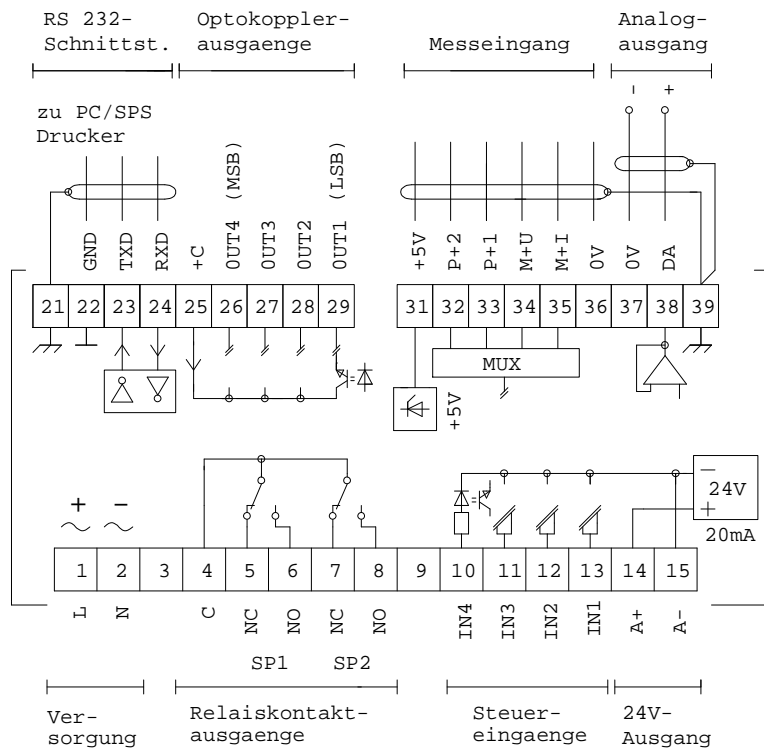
RS 232- Schnittst.

Optokoppler- ausgaenge

Messeingang

Analog- ausgang

- +

zu PC/SPS Drucker

GND TXD RXD +C OUT4 (MSB) OUT3 OUT2 OUT1 (LSB)

+5V P+2 P+1 M+U M+I 0V 0V DA

21 22 23 24 25 26 27 28 29

31 32 33 34 35 36 37 38 39

MUX

+5V

24V

20mA

+ −

1 2 3 4 5 6 7 8 9 10 11 12 13 14 15

L N C NC NO NC NO IN4 IN3 IN2 IN1 A+ A-

SP1 SP2

Ver- sorgung

Relaiskontakt- ausgaenge

Steuer- eingaenge

24V- Ausgang